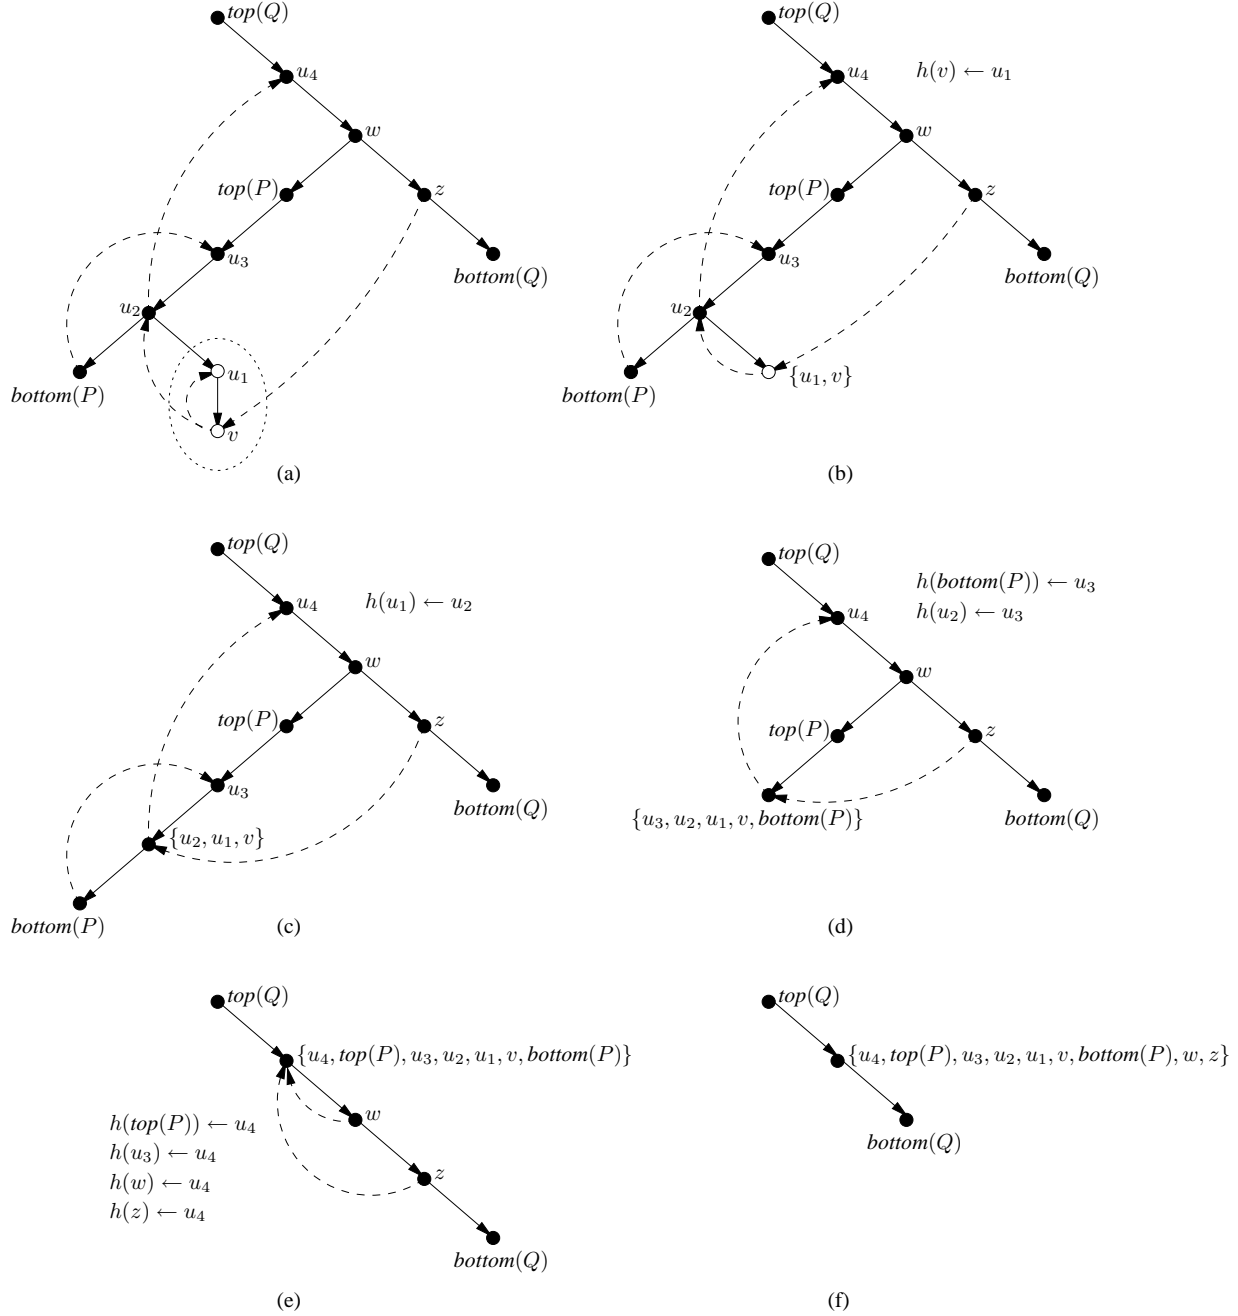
$top(Q)$
$u_4$
$w$
$top(P)$
$z$
$u_3$
$bottom(Q)$
$u_2$
$u_1$
$bottom(P)$
$v$
(a)

$top(Q)$
$u_4$
$h(v) \leftarrow u_1$
$w$
$top(P)$
$z$
$u_3$
$bottom(Q)$
$u_2$
$bottom(P)$
$\{u_1, v\}$
(b)

$top(Q)$
$u_4$
$h(u_1) \leftarrow u_2$
$w$
$top(P)$
$z$
$u_3$
$bottom(Q)$
$\{u_2, u_1, v\}$
$bottom(P)$
(c)

$top(Q)$
$h(bottom(P)) \leftarrow u_3$
$h(u_2) \leftarrow u_3$
$u_4$
$w$
$top(P)$
$z$
$\{u_3, u_2, u_1, v, bottom(P)\}$
$bottom(Q)$
(d)

$top(Q)$
$\{u_4, top(P), u_3, u_2, u_1, v, bottom(P)\}$
$h(top(P)) \leftarrow u_4$
$h(u_3) \leftarrow u_4$
$h(w) \leftarrow u_4$
$h(z) \leftarrow u_4$
$w$
$z$
$bottom(Q)$
(e)

$top(Q)$
$\{u_4, top(P), u_3, u_2, u_1, v, bottom(P), w, z\}$
$bottom(Q)$
(f)